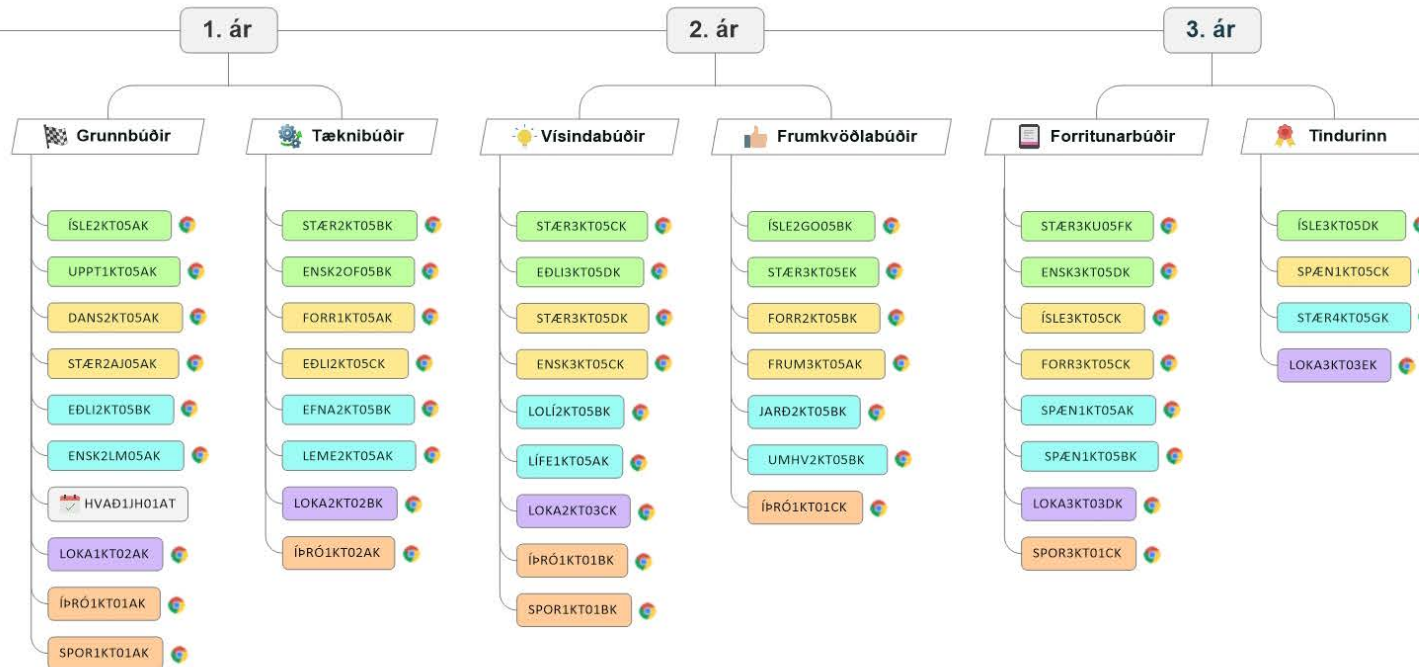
1. ár

Grunnbúðir

ÍSLE2KT05AK

UPPT1KT05AK

DANS2KT05AK

STÆR2AJ05AK

EÐLI2KT05BK

ENSK2LM05AK

HVAÐ1JH01AT

LOKA1KT02AK

ÍÞRÓ1KT01AK

SPOR1KT01AK

Tæknibúðir

STÆR2KT05BK

ENSK2OF05BK

FORR1KT05AK

EÐLI2KT05CK

EFNA2KT05BK

LEME2KT05AK

LOKA2KT02BK

ÍÞRÓ1KT02AK

2. ár

Vísindabúðir

STÆR3KT05CK

EÐLI3KT05DK

STÆR3KT05DK

ENSK3KT05CK

LOLÍ2KT05BK

LÍFE1KT05AK

LOKA2KT03CK

ÍÞRÓ1KT01BK

SPOR1KT01BK

Frumkvöðlabúðir

ÍSLE2GO05BK

STÆR3KT05EK

FORR2KT05BK

FRUM3KT05AK

JARÐ2KT05BK

UMHV2KT05BK

ÍÞRÓ1KT01CK

3. ár

Forritunarbúðir

STÆR3KU05FK

ENSK3KT05DK

ÍSLE3KT05CK

FORR3KT05CK

SPÆN1KT05AK

SPÆN1KT05BK

LOKA3KT03DK

SPOR3KT01CK

Tindurinn

ÍSLE3KT05DK

SPÆN1KT05CK

STÆR4KT05GK

LOKA3KT03EK